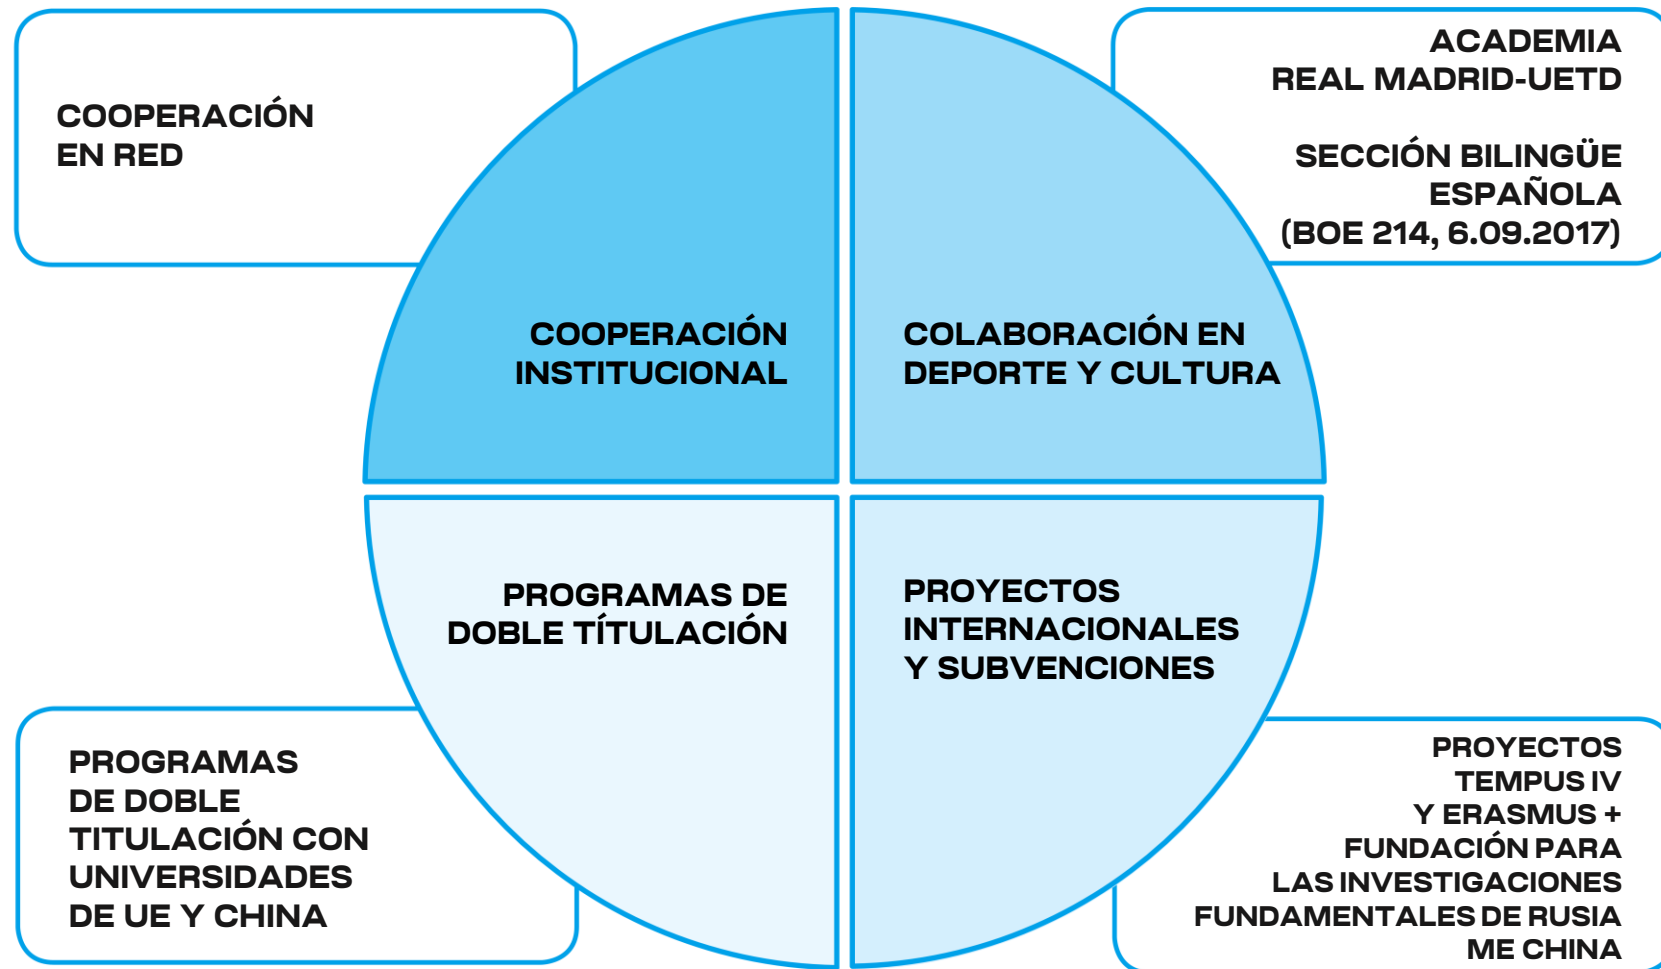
COOPERACIÓN EN RED

ACADEMIA REAL MADRID-UETD

SECCIÓN BILINGÜE ESPAÑOLA (BOE 214, 6.09.2017)

COOPERACIÓN INSTITUCIONAL

COLABORACIÓN EN DEPORTE Y CULTURA

PROGRAMAS DE DOBLE TÍTULACIÓN

PROYECTOS INTERNACIONALES Y SUBVENCIONES

PROGRAMAS DE DOBLE TITULACIÓN CON UNIVERSIDADES DE UE Y CHINA

PROYECTOS TEMPUS IV Y ERASMUS + FUNDACIÓN PARA LAS INVESTIGACIONES FUNDAMENTALES DE RUSIA ME CHINA